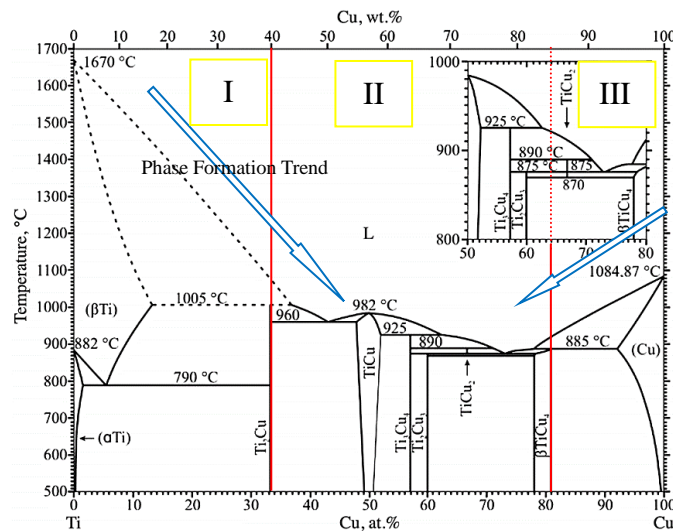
Cu, wt.%
0 10 20 30 40 50 60 70 80 90 100
1700 1600 1500 1400 1300 1200 1100 1000 900 800 700 600 500
Temperature, °C
1670 °C
I
II
III
Phase Formation Trend
L
(βTi)
1005 °C
982 °C
960
925
890
885 °C
882 °C
790 °C
(Cu)
1084.87 °C
←(αTi)
$Ti_2Cu$
TiCu
$Ti_3Cu_4$
$Ti_2Cu_3$
$TiCu_2$
$\beta TiCu_4$
1000
900
800
925 °C
890 °C
875 °C
875
870
$TiCu_2$
$Ti_3Cu_4$
$Ti_2Cu_3$
$\beta TiCu_4$
50 60 70 80
0 10 20 30 40 50 60 70 80 90 100
Ti
Cu, at.%
Cu